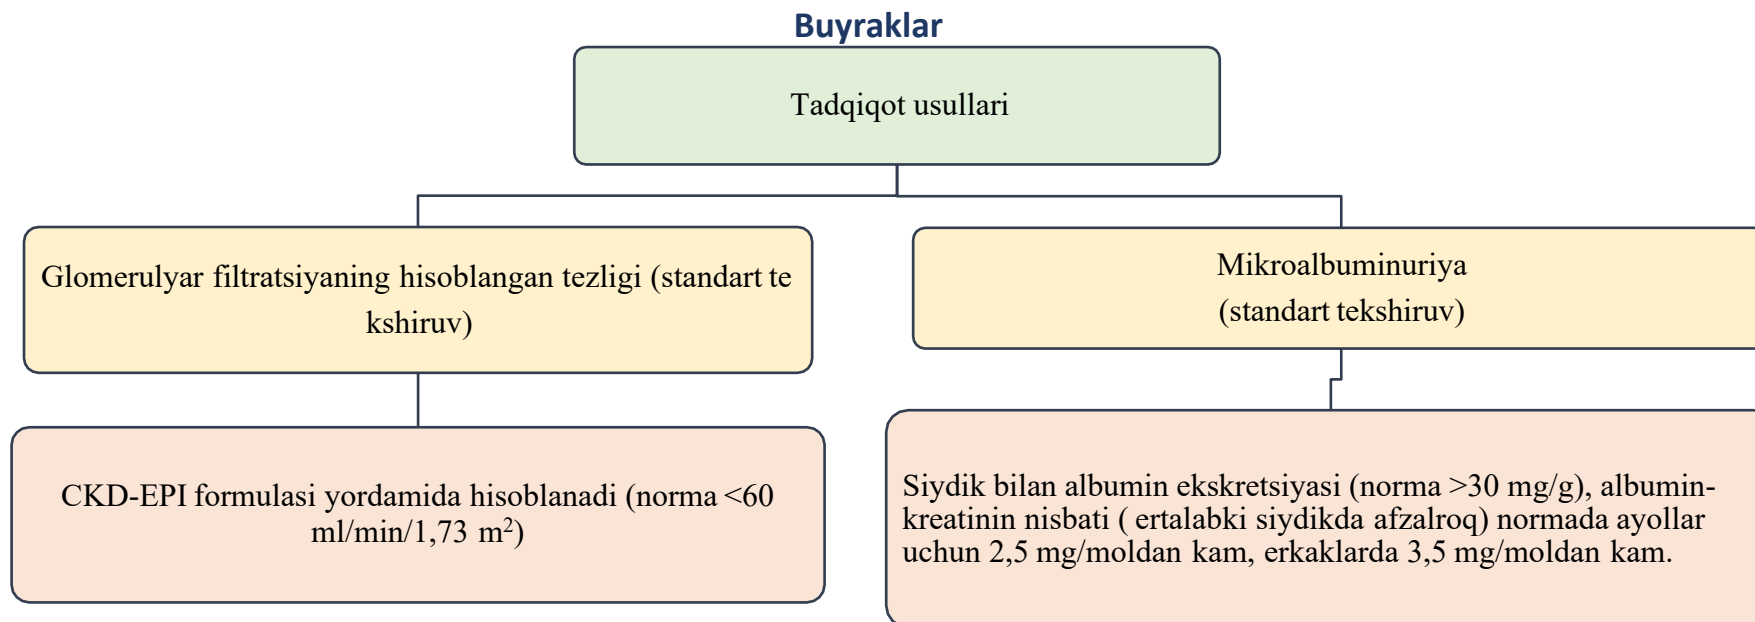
Buyraklar

Tadqiqot usullari

Glomerulyar filtratsiyaning hisoblangan tezligi (standart tekshiruv)

Mikroalbuminuriya (standart tekshiruv)

CKD-EPI formulasi yordamida hisoblanadi (norma <60 ml/min/1,73 m$^2$)

Siydik bilan albumin ekskretsiyasi (norma >30 mg/g), albumin-kreatinin nisbati ( ertalabki siydikda afzalroq) normada ayollar uchun 2,5 mg/moldan kam, erkaklarda 3,5 mg/moldan kam.